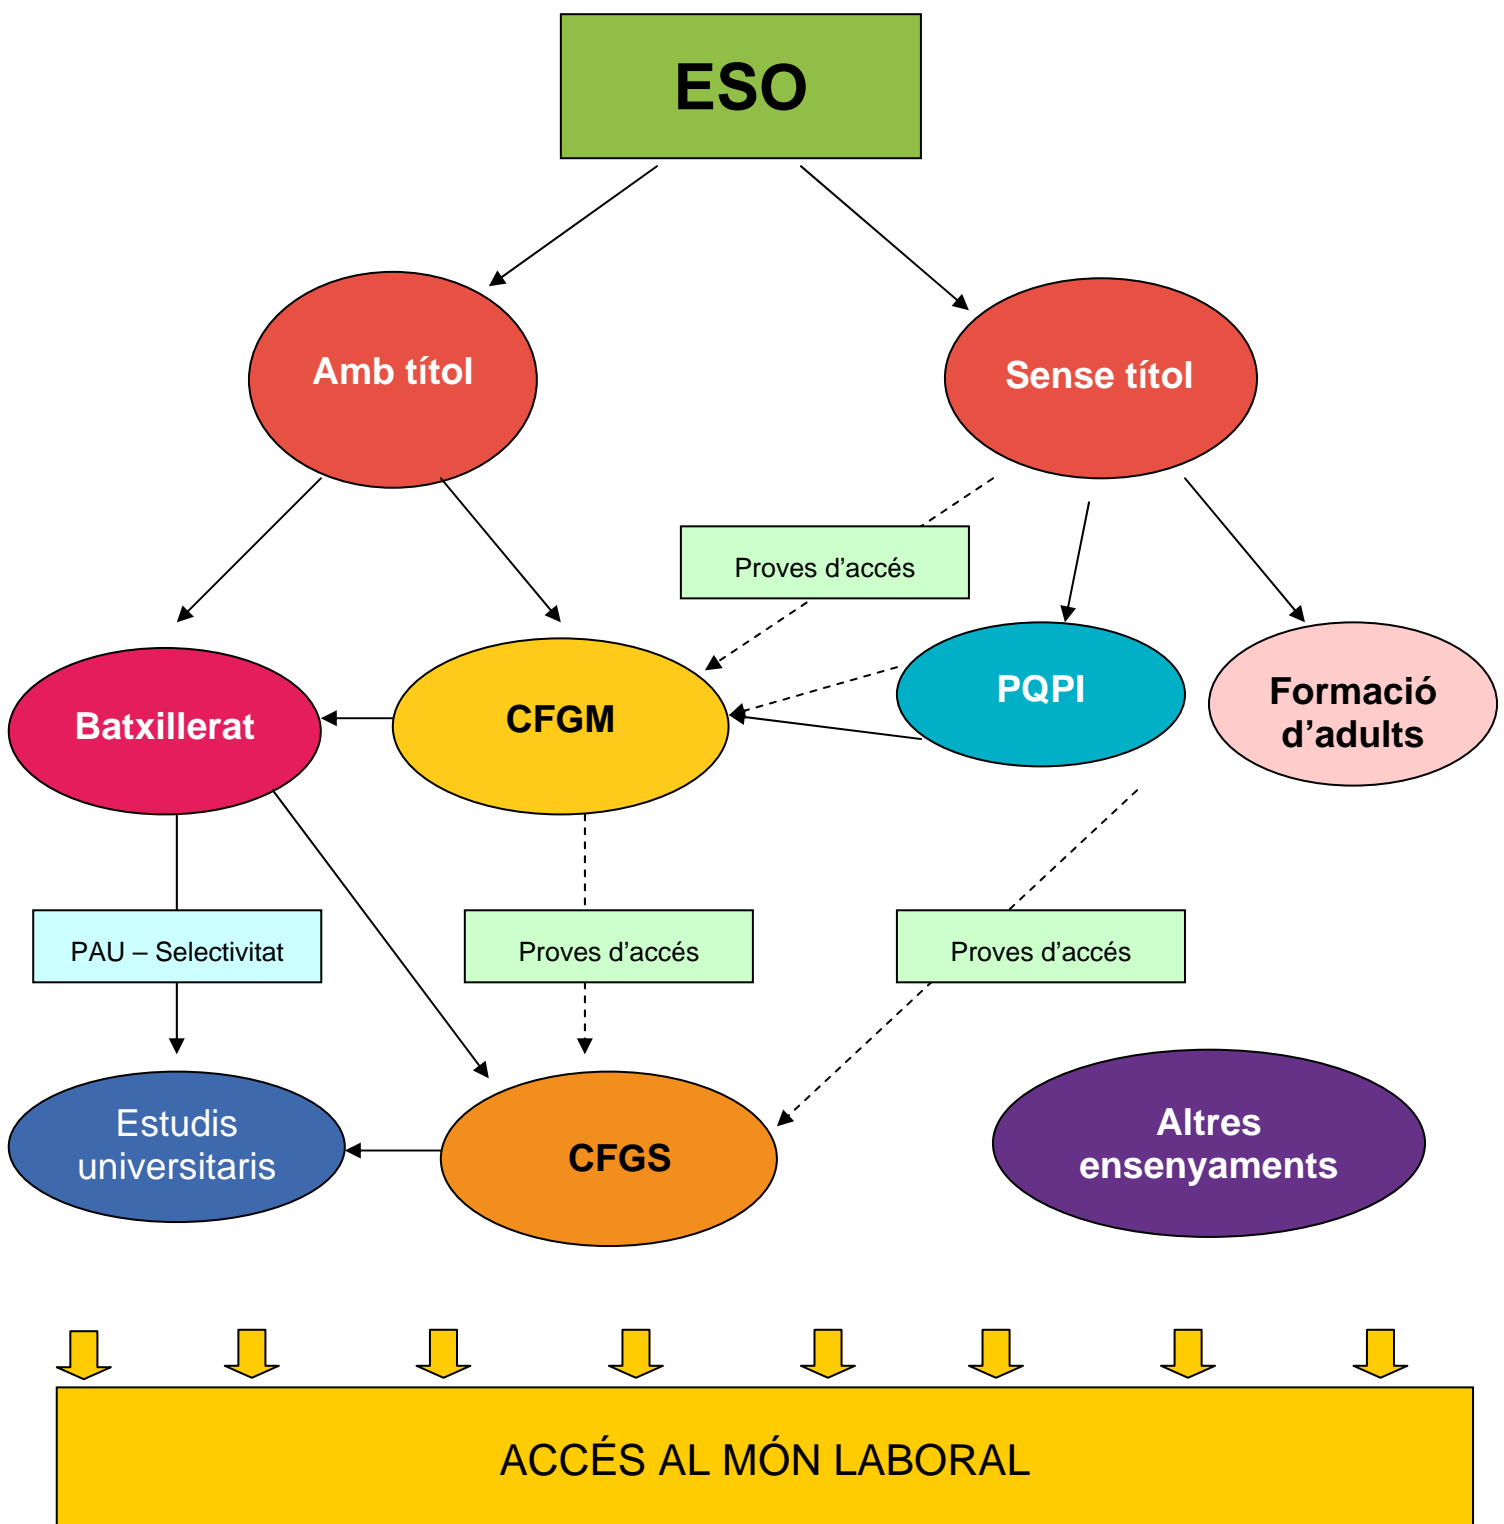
ESO

Amb títol

Sense títol

Proves d'accés

Batxillerat

CFGM

PQPI

Formació d'adults

PAU – Selectivitat

Proves d'accés

Proves d'accés

Estudis universitaris

CFGS

Altres ensenyaments

ACCÉS AL MÓN LABORAL